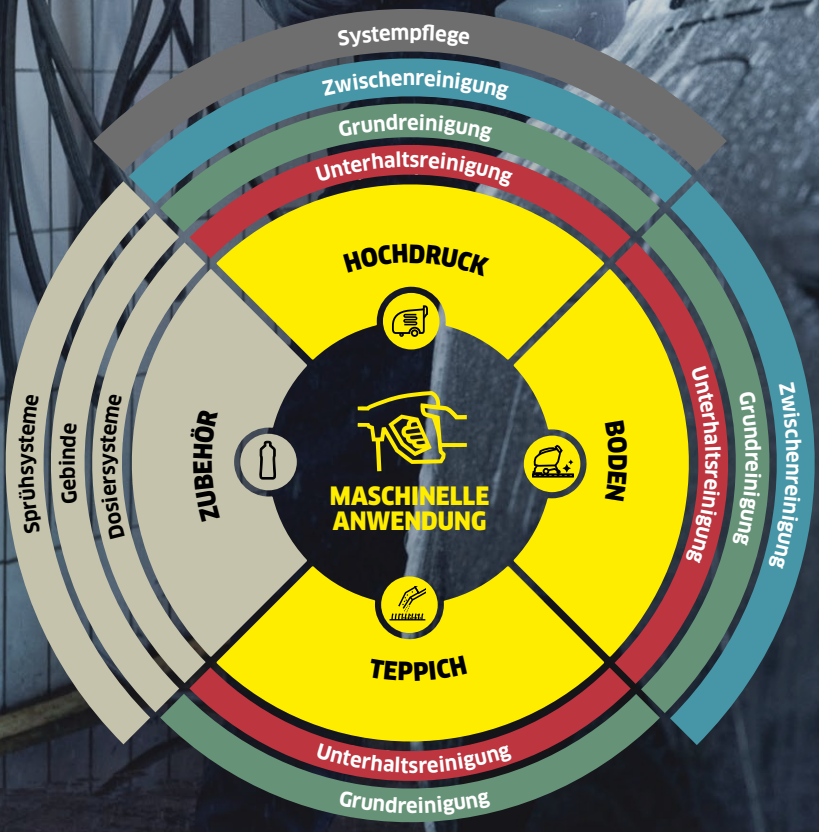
Systempflege

Zwischenreinigung

Grundreinigung

Unterhaltsreinigung

HOCHDRUCK

Sprühsysteme

Gebinde

Dosiersysteme

ZUBEHÖR

MASCHINELLE ANWENDUNG

BODEN

Unterhaltsreinigung

Grundreinigung

Zwischenreinigung

TEPPICH

Unterhaltsreinigung

Grundreinigung